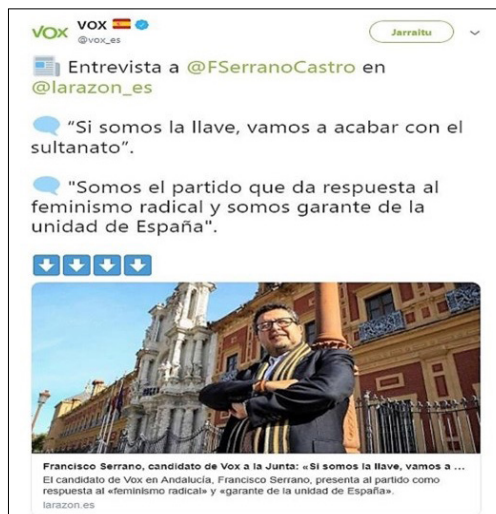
VOX VOX
@vox_es

Jarraitu

Entrevista a @FSerranoCastro en @larazon_es

"Si somos la llave, vamos a acabar con el sultanato".

"Somos el partido que da respuesta al feminismo radical y somos garante de la unidad de España".

Francisco Serrano, candidato de Vox a la Junta: «Si somos la llave, vamos a ...
El candidato de Vox en Andalucía, Francisco Serrano, presenta al partido como respuesta al «feminismo radical» y «garante de la unidad de España».
larazon.es